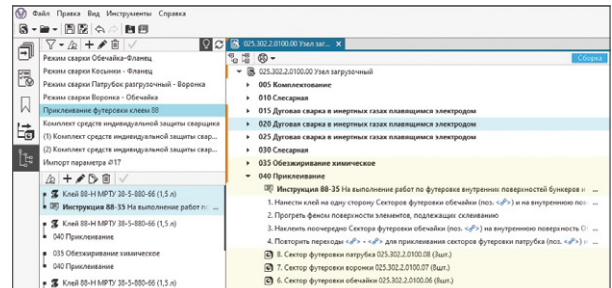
Файл Правка Вид Инструменты Справка

Режим сварки Обечайка-Фланец
Режим сварки Косынки - Фланец
Режим сварки Патрубок разгрузочный - Воронка
Режим сварки Воронка - Обечайка
Приклеивание футеровки клеем 88
Комплект средств индивидуальной защиты сварщика
(1) Комплект средств индивидуальной защиты свар...
(2) Комплект средств индивидуальной защиты свар...
Импорт параметра #17

Клей 88-Н МРТУ 38-5-880-66 (1,5 л)
Инструкция 88-35 На выполнение работ по...
Клей 88-Н МРТУ 38-5-880-66 (1,5 л)
040 Приклеивание
035 Обезжиривание химическое
040 Приклеивание
Клей 88-Н МРТУ 38-5-880-66 (1,5 л)

025.302.2.0100.00 Узел заг...
Сборка
025.302.2.0100.00 Узел загрузочный
005 Комплектование
010 Слесарная
015 Дуговая сварка в инертных газах плавящимся электродом
020 Дуговая сварка в инертных газах плавящимся электродом
025 Дуговая сварка в инертных газах плавящимся электродом
030 Слесарная
035 Обезжиривание химическое
040 Приклеивание
Инструкция 88-35 На выполнение работ по футеровке внутренних поверхностей бункеров и ...
1. Нанести клей на одну сторону Секторов футеровки обечайки (поз. <#>) и на внутреннюю пов...
2. Прогреть феном поверхности элементов, подлежащих склеиванию
3. Наклеить поочередно Сектора футеровки обечайки (поз. <#>) на внутреннюю поверхность О...
4. Повторить переходы <#> - <#> для приклеивания секторов футеровки патрубка (поз. ...
8. Сектор футеровки патрубка 025.302.2.0100.08 (3шт.)
7. Сектор футеровки воронки 025.302.2.0100.07 (8шт.)
6. Сектор футеровки обечайки 025.302.2.0100.06 (8шт.)